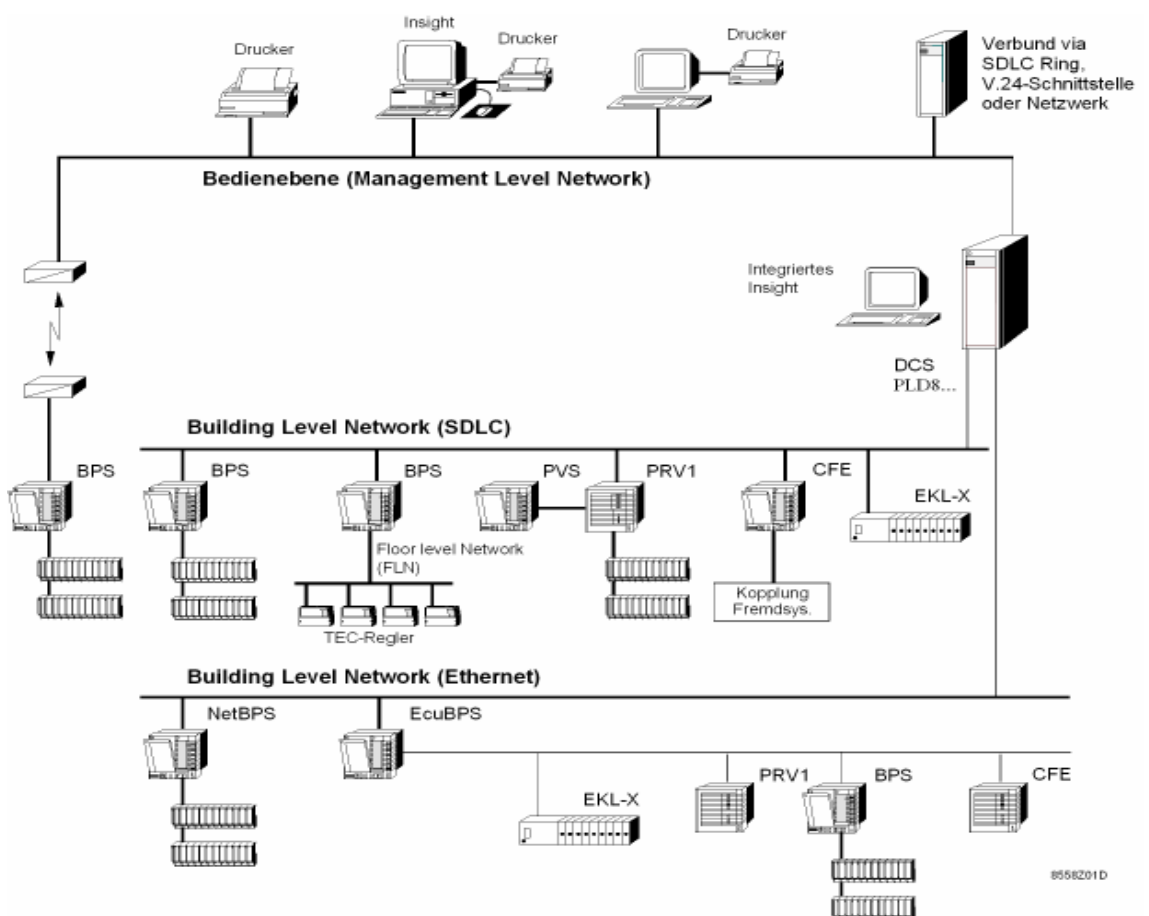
Drucker

Insight

Drucker

Drucker

Verbund via SDLC Ring, V.24-Schnittstelle oder Netzwerk

Bedienebene (Management Level Network)

Integriertes Insight

DCS
PLD8...

Building Level Network (SDLC)

BPS

BPS

BPS

PVS

PRV1

CFE

EKL-X

Floor level Network (FLN)

TEC-Regler

Kopplung Fremdsys.

Building Level Network (Ethernet)

NetBPS

EcuBPS

EKL-X

PRV1

BPS

CFE

8558Z01D